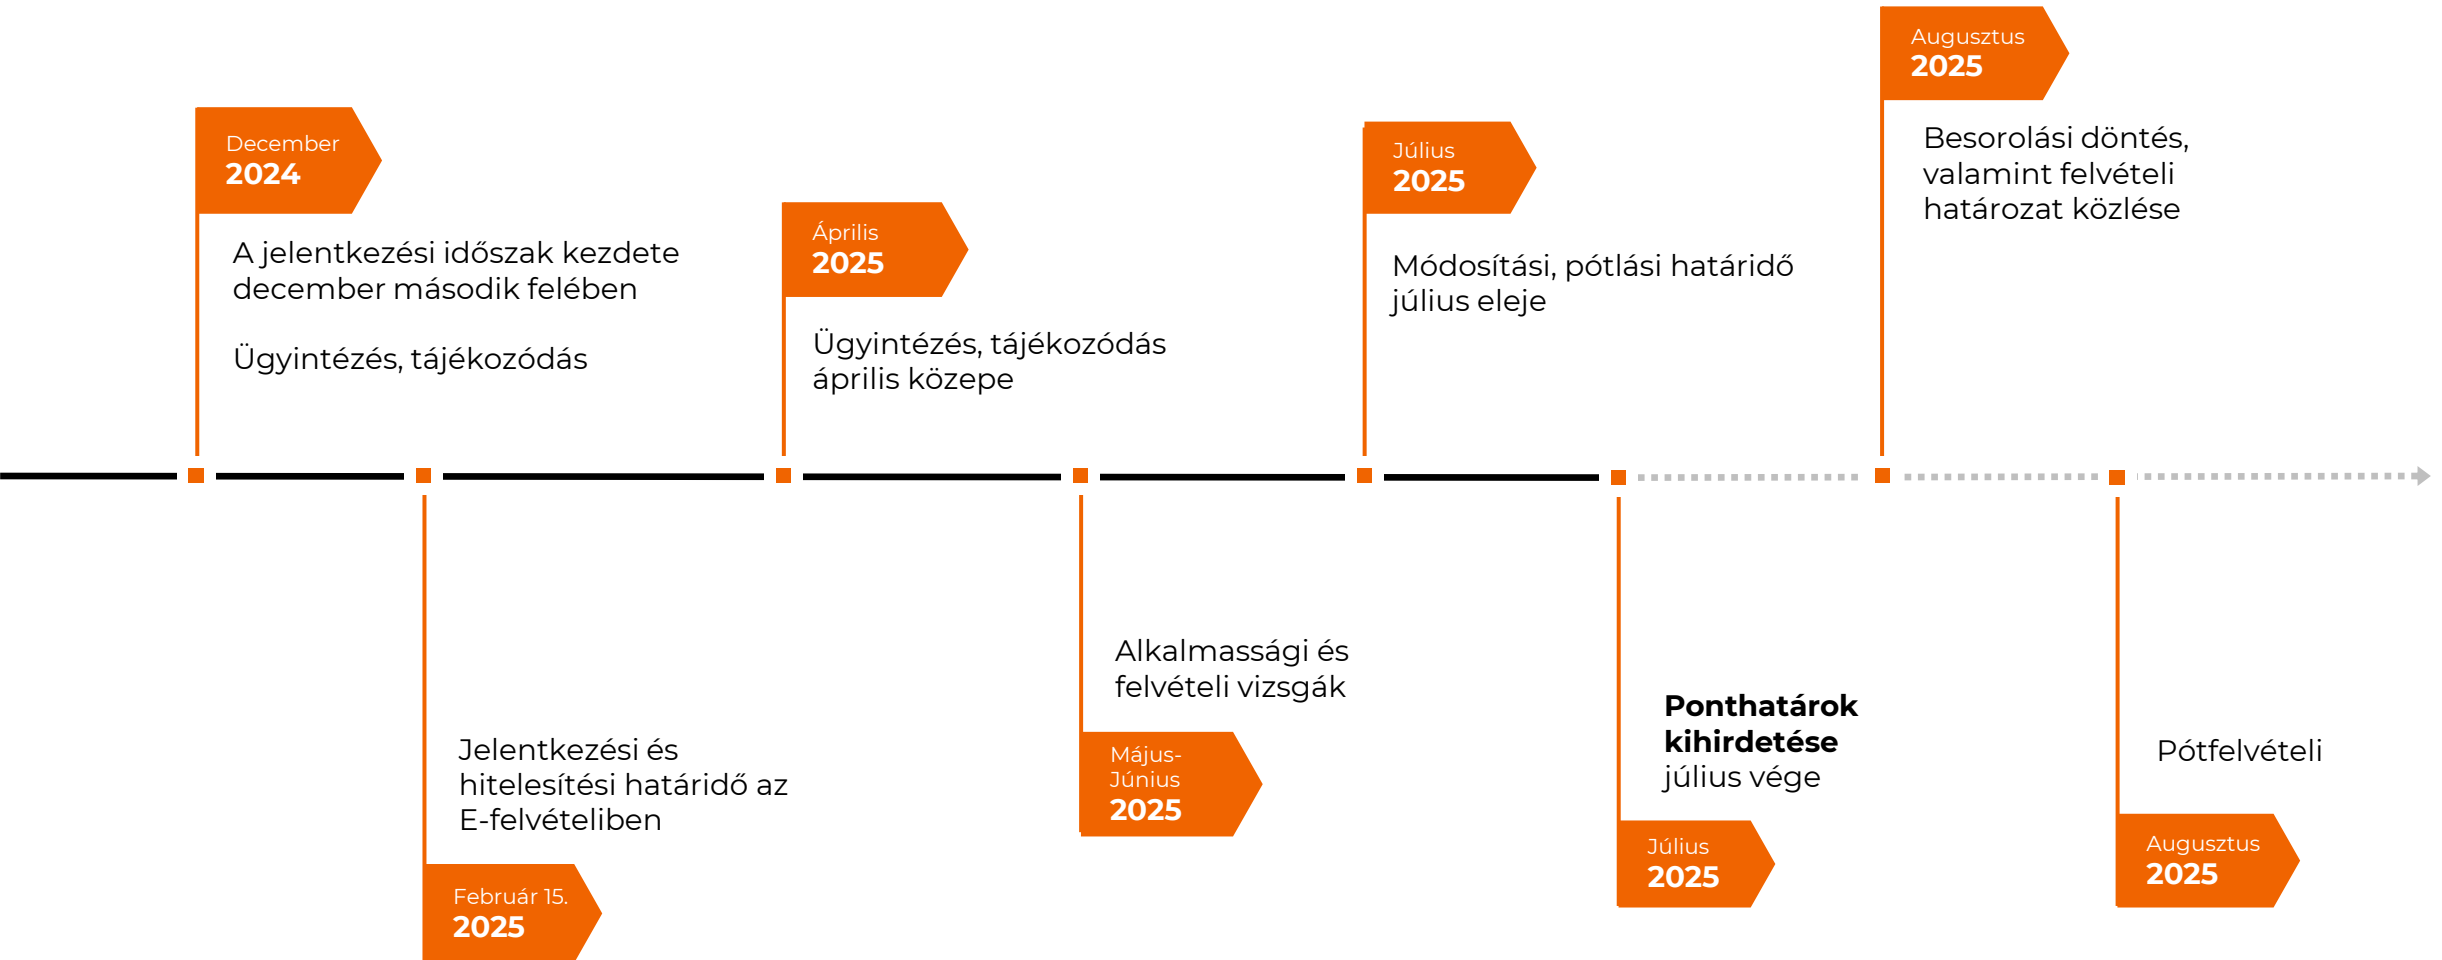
December
2024

A jelentkezési időszak kezdete december második felében

Ügyintézés, tájékozódás

Jelentkezési és hitelesítési határidő az E-felvételiben

Február 15.
2025

Április
2025

Ügyintézés, tájékozódás április közepe

Alkalmassági és felvételi vizsgák

Május-Június
2025

Július
2025

Módosítási, pótlási határidő július eleje

**Ponthatárok kihirdetése**
július vége

Július
2025

Augusztus
2025

Besorolási döntés, valamint felvételi határozat közlése

Pótfelvételi

Augusztus
2025